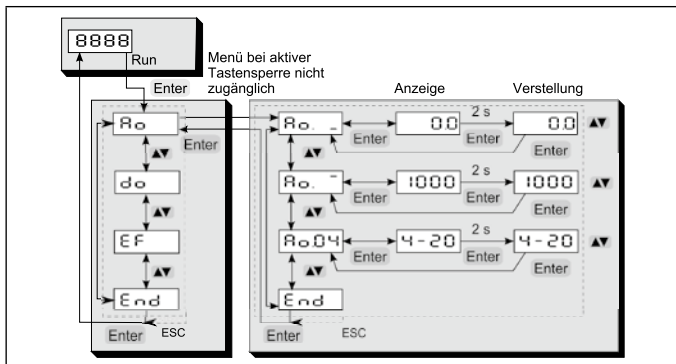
8888
Run
Enter
Menü bei aktiver Tastensperre nicht zugänglich
Anzeige
Verstellung
Ao
Enter
▲▼
do
▲▼
EF
▲▼
End
Enter
ESC
Ao. _
Enter
0.0
2 s
Enter
0.0
Enter
▲▼
▲▼
Ao. ‾
Enter
1000
2 s
Enter
1000
Enter
▲▼
▲▼
Ao.04
Enter
4-20
2 s
Enter
4-20
Enter
▲▼
▲▼
End
Enter
ESC